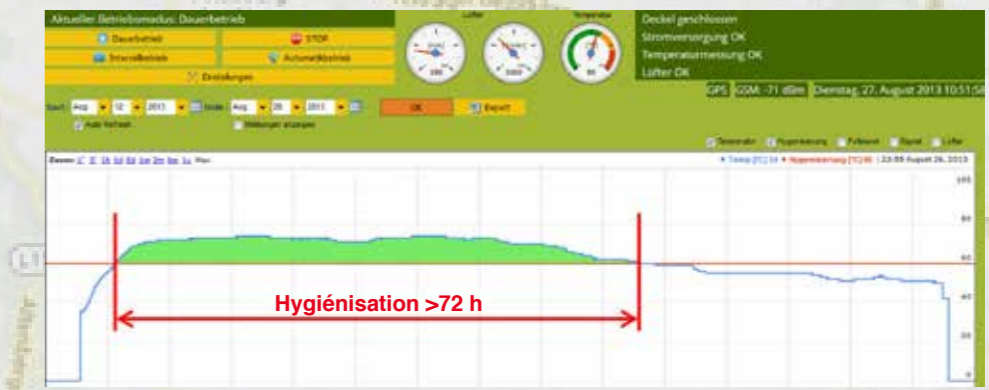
Aktueller Betriebsmodus: Dauerbetrieb

Dauerbetrieb

STOP

Intervallbetrieb

Automatikbetrieb

Einstellungen

Lüfter

Temperatur

Deckel geschlossen

Stromversorgung OK

Temperaturmessung OK

Lüfter OK

GPS

GSM: -71 dBm

Dienstag, 27. August 2013 10:51:58

Start: Aug 12 2013 Ende: Aug 26 2013

OK

Export

Auto Refresh

Meldungen anzeigen

Temperatur

Hygienisierung

Füllstand

Deckel

Lüfter

Zoom: 1T 3T 1h 6h 12h 1w 2m 6m 1y Max

23:59 August 26, 2013

100

80

60

40

20

0

Hygiénisation >72 h